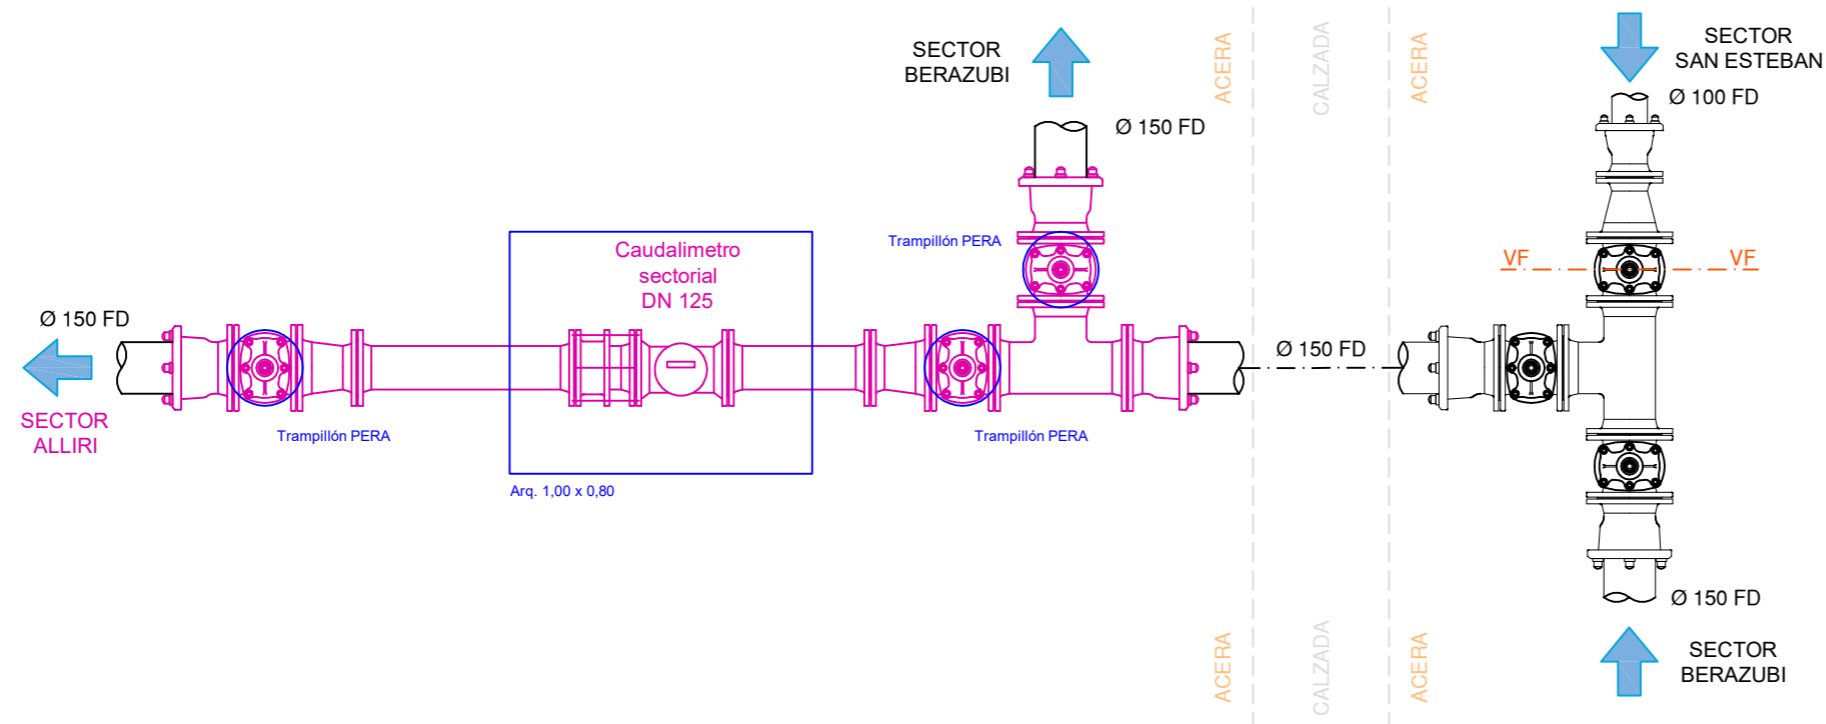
SECTOR BERAZUBI

ACERA

CALZADA

ACERA

SECTOR SAN ESTEBAN

Ø 100 FD

Ø 150 FD

Trampillón PERA

Caudalimetro sectorial DN 125

VF

VF

Ø 150 FD

Ø 150 FD

SECTOR ALLIRI

Trampillón PERA

Trampillón PERA

Arq. 1,00 x 0,80

Ø 150 FD

ACERA

CALZADA

ACERA

SECTOR BERAZUBI